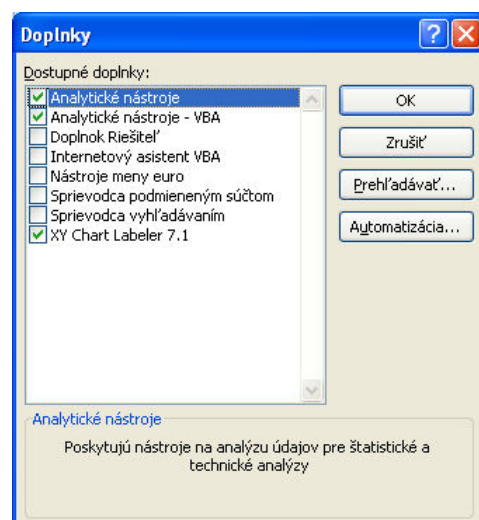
Doplnky

Dostupné doplnky:

Analytické nástroje
Analytické nástroje - VBA
Doplnok Riešiteľ
Internetový asistent VBA
Nástroje meny euro
Sprievodca podmieneným súčtom
Sprievodca vyhľadávaním
XY Chart Labeler 7.1

OK
Zrušiť
Prehľadávať...
Automatizácia...

Analytické nástroje

Poskytujú nástroje na analýzu údajov pre štatistické a technické analýzy